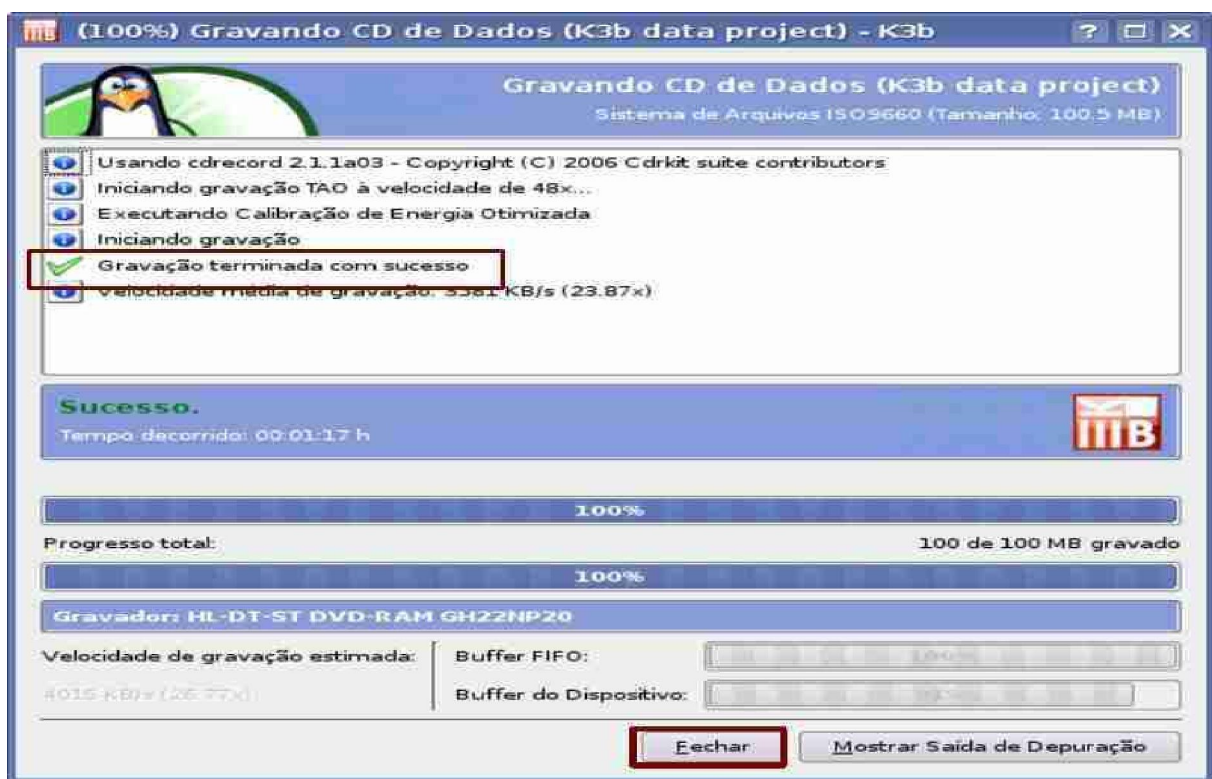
(100%) Gravando CD de Dados (K3b data project) - K3b

Gravando CD de Dados (K3b data project)
Sistema de Arquivos ISO9660 (Tamanho: 100.5 MB)

Usando cdrecord 2.1.1a03 - Copyright (C) 2006 Cdrkit suite contributors
Iniciando gravação TAO à velocidade de 48x...
Executando Calibração de Energia Otimizada
Iniciando gravação
Gravação terminada com sucesso
Velocidade média de gravação: 3381 KB/s (23.87x)

Sucesso.
Tempo decorrido: 00:01:17 h

100%
Progresso total:
100 de 100 MB gravado
100%

Gravador: HL-DT-ST DVD-RAM GH22NP20
Velocidade de gravação estimada:
4015 KB/s (26.77x)
Buffer FIFO:
100%
Buffer do Dispositivo:
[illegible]

Fechar
Mostrar Saída de Depuração